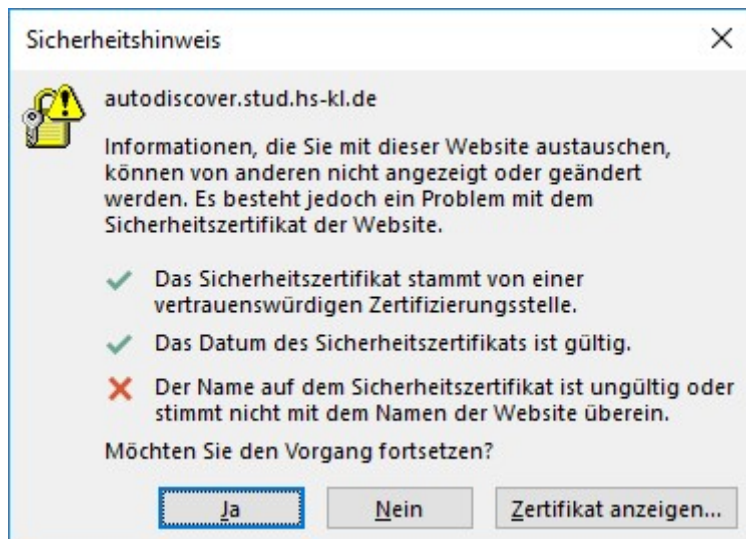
Sicherheitshinweis

×

autodiscover.stud.hs-kl.de

Informationen, die Sie mit dieser Website austauschen, können von anderen nicht angezeigt oder geändert werden. Es besteht jedoch ein Problem mit dem Sicherheitszertifikat der Website.

Das Sicherheitszertifikat stammt von einer vertrauenswürdigen Zertifizierungsstelle.

Das Datum des Sicherheitszertifikats ist gültig.

Der Name auf dem Sicherheitszertifikat ist ungültig oder stimmt nicht mit dem Namen der Website überein.

Möchten Sie den Vorgang fortsetzen?

Ja

Nein

Zertifikat anzeigen...